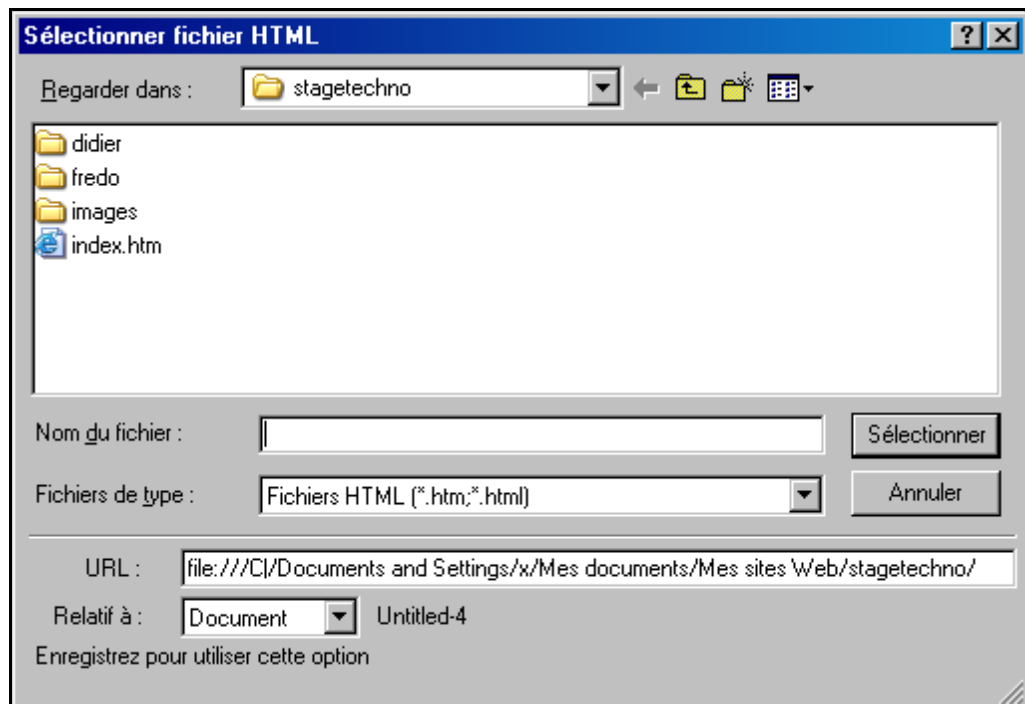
Sélectionner fichier HTML

?

Regarder dans : stagetechno

didier
fredo
images
index.htm

Nom du fichier :

Sélectionner

Fichiers de type : Fichiers HTML (*.htm;*.html)

Annuler

URL : file:///C|/Documents and Settings/x/Mes documents/Mes sites Web/stagetechno/

Relatif à : Document Untitled-4

Enregistrez pour utiliser cette option